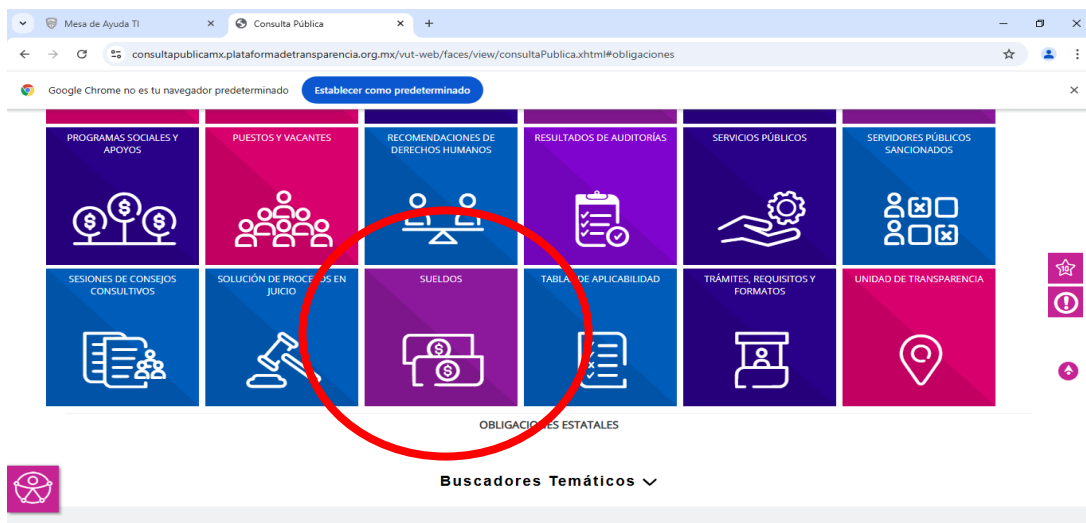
Mesa de Ayuda TI
Consulta Pública
consultapublicamx.plataformadetransparencia.org.mx/vut-web/faces/view/consultaPublica.xhtml#obligaciones
Google Chrome no es tu navegador predeterminado
Establecer como predeterminado

PROGRAMAS SOCIALES Y APOYOS
PUESTOS Y VACANTES
RECOMENDACIONES DE DERECHOS HUMANOS
RESULTADOS DE AUDITORÍAS
SERVICIOS PÚBLICOS
SERVIDORES PÚBLICOS SANCIONADOS
SESIONES DE CONSEJOS CONSULTIVOS
SOLUCIÓN DE PROCESOS EN JUICIO
SUELDOS
TABLA DE APLICABILIDAD
TRÁMITES, REQUISITOS Y FORMATOS
UNIDAD DE TRANSPARENCIA

OBLIGACIONES ESTATALES

Buscadores Temáticos